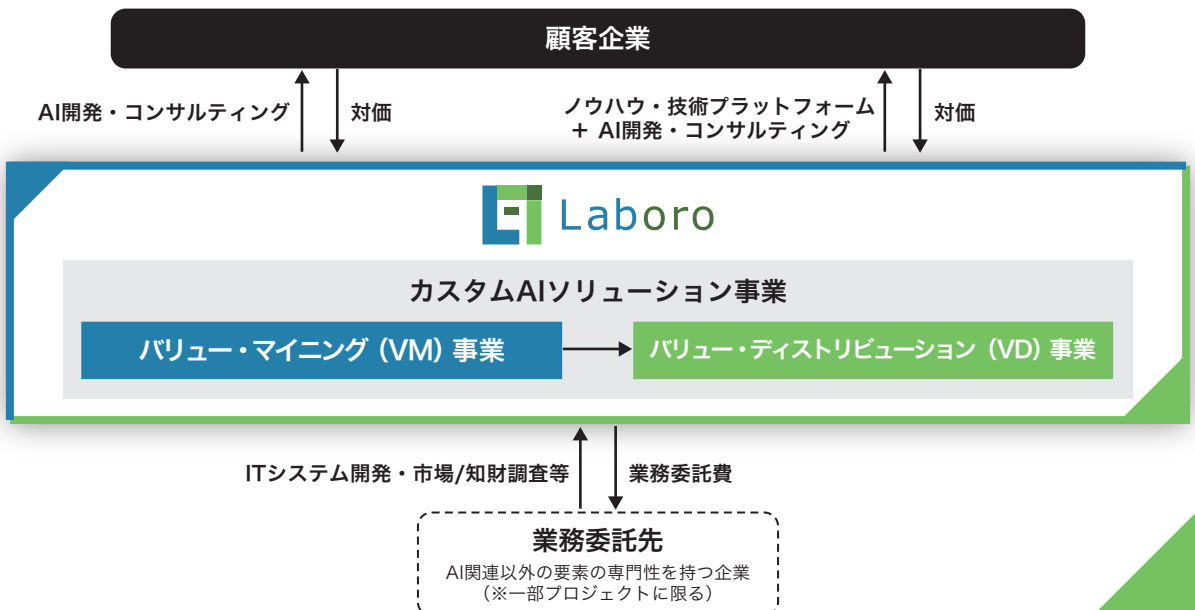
顧客企業

AI開発・コンサルティング

対価

ノウハウ・技術プラットフォーム
＋ AI開発・コンサルティング

対価

Laboro

カスタムAIソリューション事業

バリュー・マイニング（VM）事業

バリュー・ディストリビューション（VD）事業

ITシステム開発・市場/知財調査等

業務委託費

業務委託先
AI関連以外の要素の専門性を持つ企業
（※一部プロジェクトに限る）